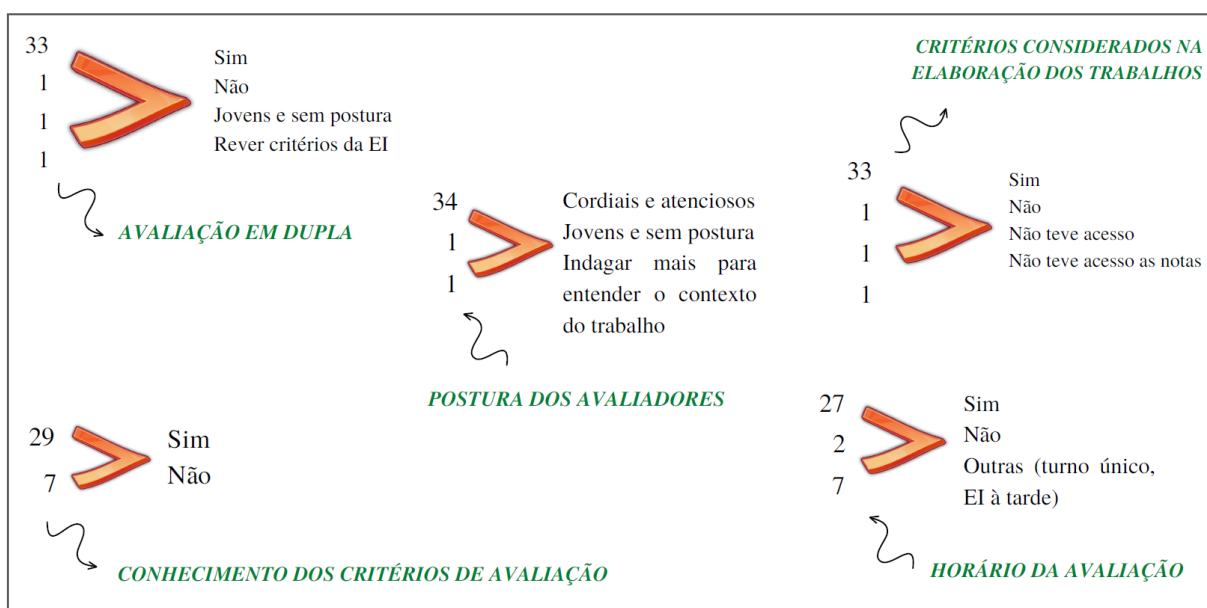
33
1
1
1

Sim
Não
Jovens e sem postura
Rever critérios da EI

AVALIAÇÃO EM DUPLA

34
1
1

Cordiais e atenciosos
Jovens e sem postura
Indagar mais para entender o contexto do trabalho

POSTURA DOS AVALIADORES

CRITÉRIOS CONSIDERADOS NA ELABORAÇÃO DOS TRABALHOS

33
1
1
1

Sim
Não
Não teve acesso
Não teve acesso as notas

29
7

Sim
Não

CONHECIMENTO DOS CRITÉRIOS DE AVALIAÇÃO

27
2
7

Sim
Não
Outras (turno único, EI à tarde)

HORÁRIO DA AVALIAÇÃO